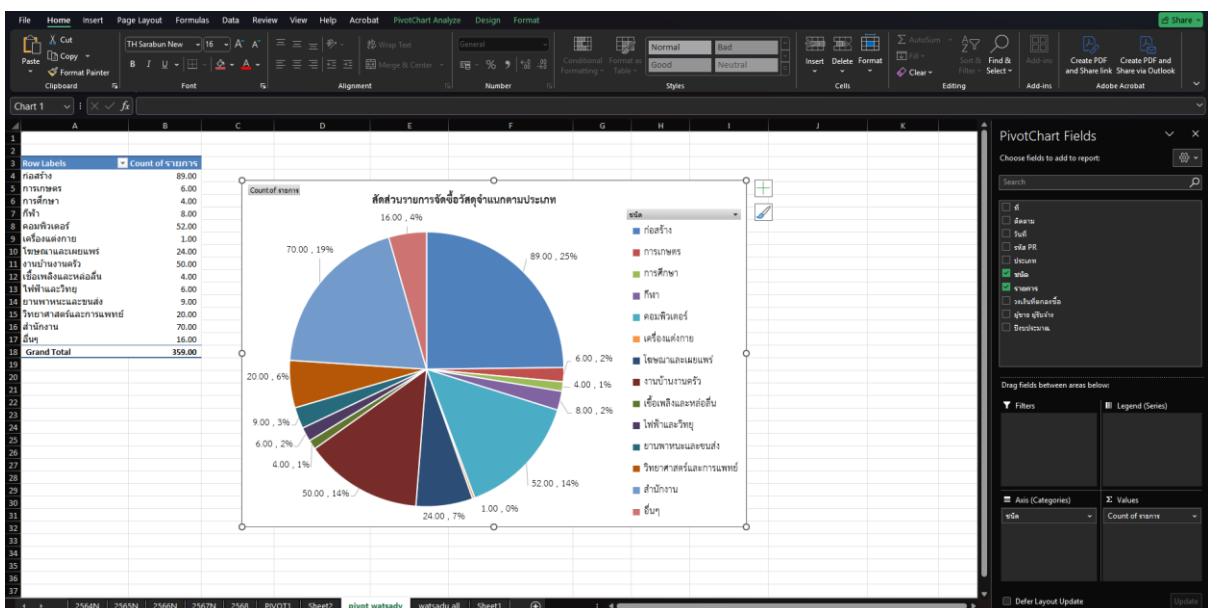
File Home Insert Page Layout Formulas Data Review View Help Acrobat PivotChart Analyze Design Format

Share

Paste Cut Copy Format Painter Clipboard

TH Sarabun New 16 A A B I U Font

Wrap Text Merge & Center Alignment

General % 9 Number

Conditional Formatting Format as Table

Normal Bad Good Neutral Styles

Insert Delete Format Cells

AutoSum Fill Clear Sort & Filter Find & Select Editing

Add-ins Add-ins

Create PDF and Share link Create PDF and Share via Outlook Adobe Acrobat

Chart 1 fx

| | A | B |
|---|---|---|
| 3 | Row Labels | Count of รายการ |
| 4 | ก่อสร้าง | 89.00 |
| 5 | การเกษตร | 6.00 |
| 6 | การศึกษา | 4.00 |
| 7 | กีฬา | 8.00 |
| 8 | คอมพิวเตอร์ | 52.00 |
| 9 | เครื่องแต่งกาย | 1.00 |
| 10 | โฆษณาและเผยแพร่ | 24.00 |
| 11 | งานบ้านงานครัว | 50.00 |
| 12 | เชื้อเพลิงและหล่อลื่น | 4.00 |
| 13 | ไฟฟ้าและวิทยุ | 6.00 |
| 14 | ยานพาหนะและขนส่ง | 9.00 |
| 15 | วิทยาศาสตร์และการแพทย์ | 20.00 |
| 16 | สำนักงาน | 70.00 |
| 17 | อื่นๆ | 16.00 |
| 18 | Grand Total | 359.00 |

Count of รายการ

สัดส่วนรายการจัดซื้อวัสดุจำแนกตามประเภท

16.00 , 4%
89.00 , 25%
70.00 , 19%
6.00 , 2%
4.00 , 1%
8.00 , 2%
20.00 , 6%
9.00 , 3%
6.00 , 2%
4.00 , 1%
50.00 , 14%
52.00 , 14%
24.00 , 7%
1.00 , 0%

ชนิด
ก่อสร้าง
การเกษตร
การศึกษา
กีฬา
คอมพิวเตอร์
เครื่องแต่งกาย
โฆษณาและเผยแพร่
งานบ้านงานครัว
เชื้อเพลิงและหล่อลื่น
ไฟฟ้าและวิทยุ
ยานพาหนะและขนส่ง
วิทยาศาสตร์และการแพทย์
สำนักงาน
อื่นๆ

PivotChart Fields
Choose fields to add to report:
Search
ที่
ติดตาม
วันที่
รหัส PR
ประเภท
ชนิด
รายการ
วงเงินที่ขอจัดซื้อ
ผู้ขาย ผู้รับจ้าง
ปีงบประมาณ

Drag fields between areas below:
Filters
Legend (Series)
Axis (Categories)
Values
ชนิด
Count of รายการ
Defer Layout Update
Update

2564N 2565N 2566N 2567N 2568 PIVOT1 Sheet2 pivot watsady watsadu all Sheet1